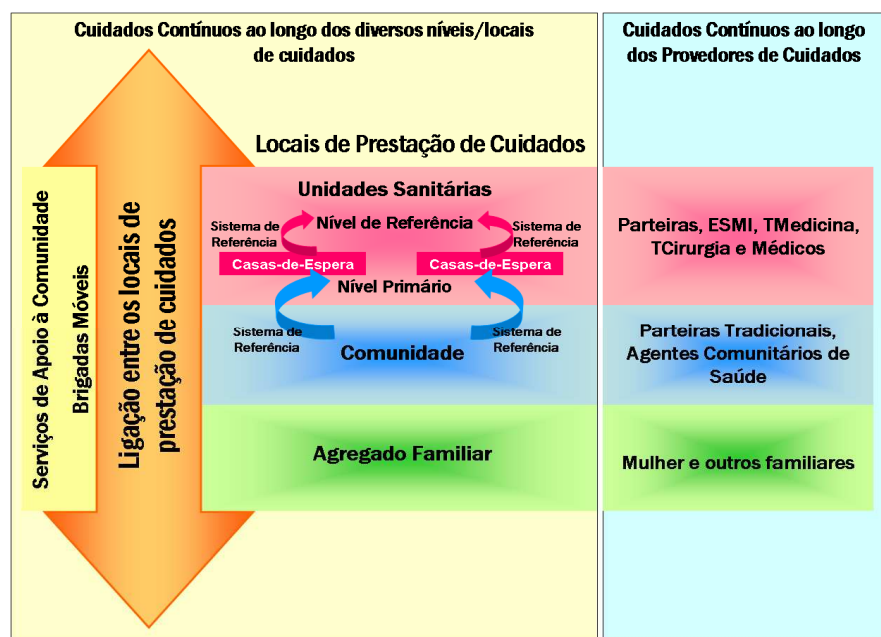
Cuidados Contínuos ao longo dos diversos níveis/locais de cuidados

Cuidados Contínuos ao longo dos Provedores de Cuidados

Locais de Prestação de Cuidados

Serviços de Apoio à Comunidade

Brigadas Móveis

Ligação entre os locais de prestação de cuidados

Unidades Sanitárias

Sistema de Referência

Nível de Referência

Sistema de Referência

Casas-de-Espera

Casas-de-Espera

Nível Primário

Sistema de Referência

Comunidade

Sistema de Referência

Agregado Familiar

Parteiras, ESMI, TMedicina, TCirurgia e Médicos

Parteiras Tradicionais, Agentes Comunitários de Saúde

Mulher e outros familiares